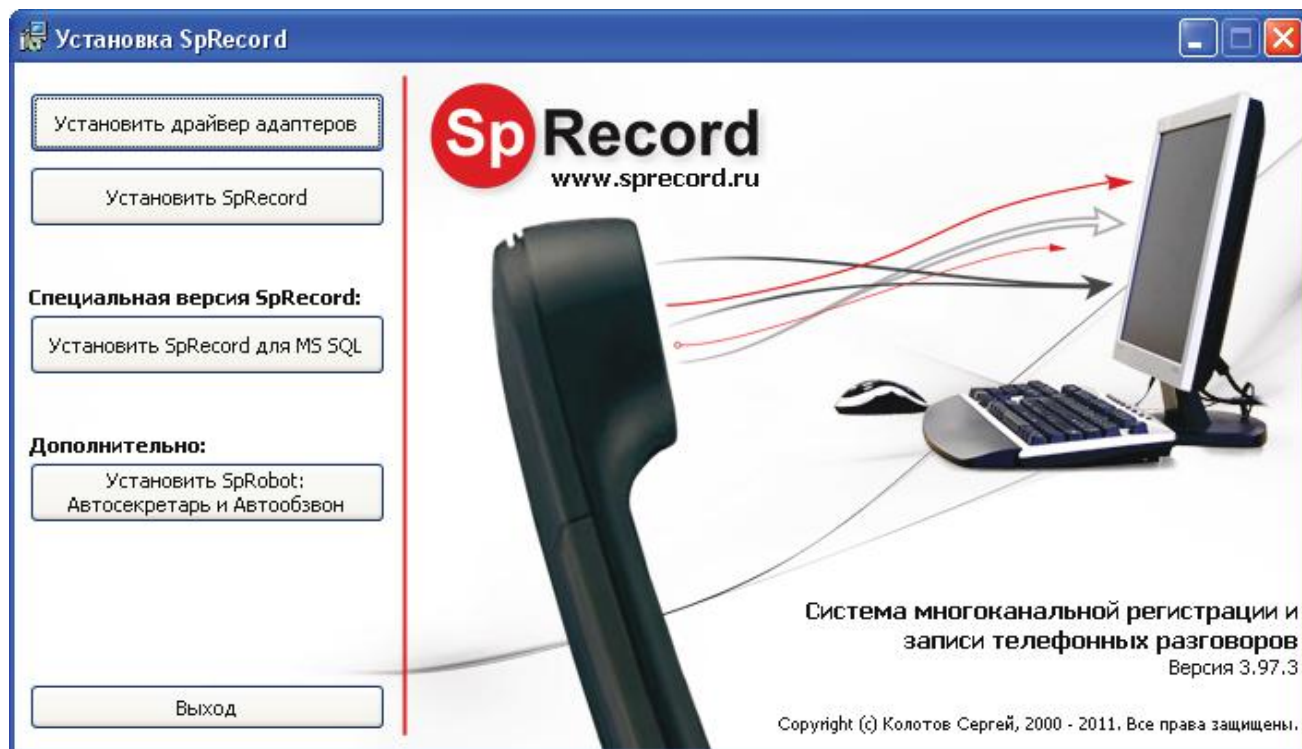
Установка SpRecord

Установить драйвер адаптеров

Установить SpRecord

Специальная версия SpRecord:

Установить SpRecord для MS SQL

Дополнительно:

Установить SpRobot: Автосекретарь и Автообзвон

Выход

SpRecord
www.sprecord.ru

Система многоканальной регистрации и записи телефонных разговоров
Версия 3.97.3

Copyright (c) Колотов Сергей, 2000 - 2011. Все права защищены.